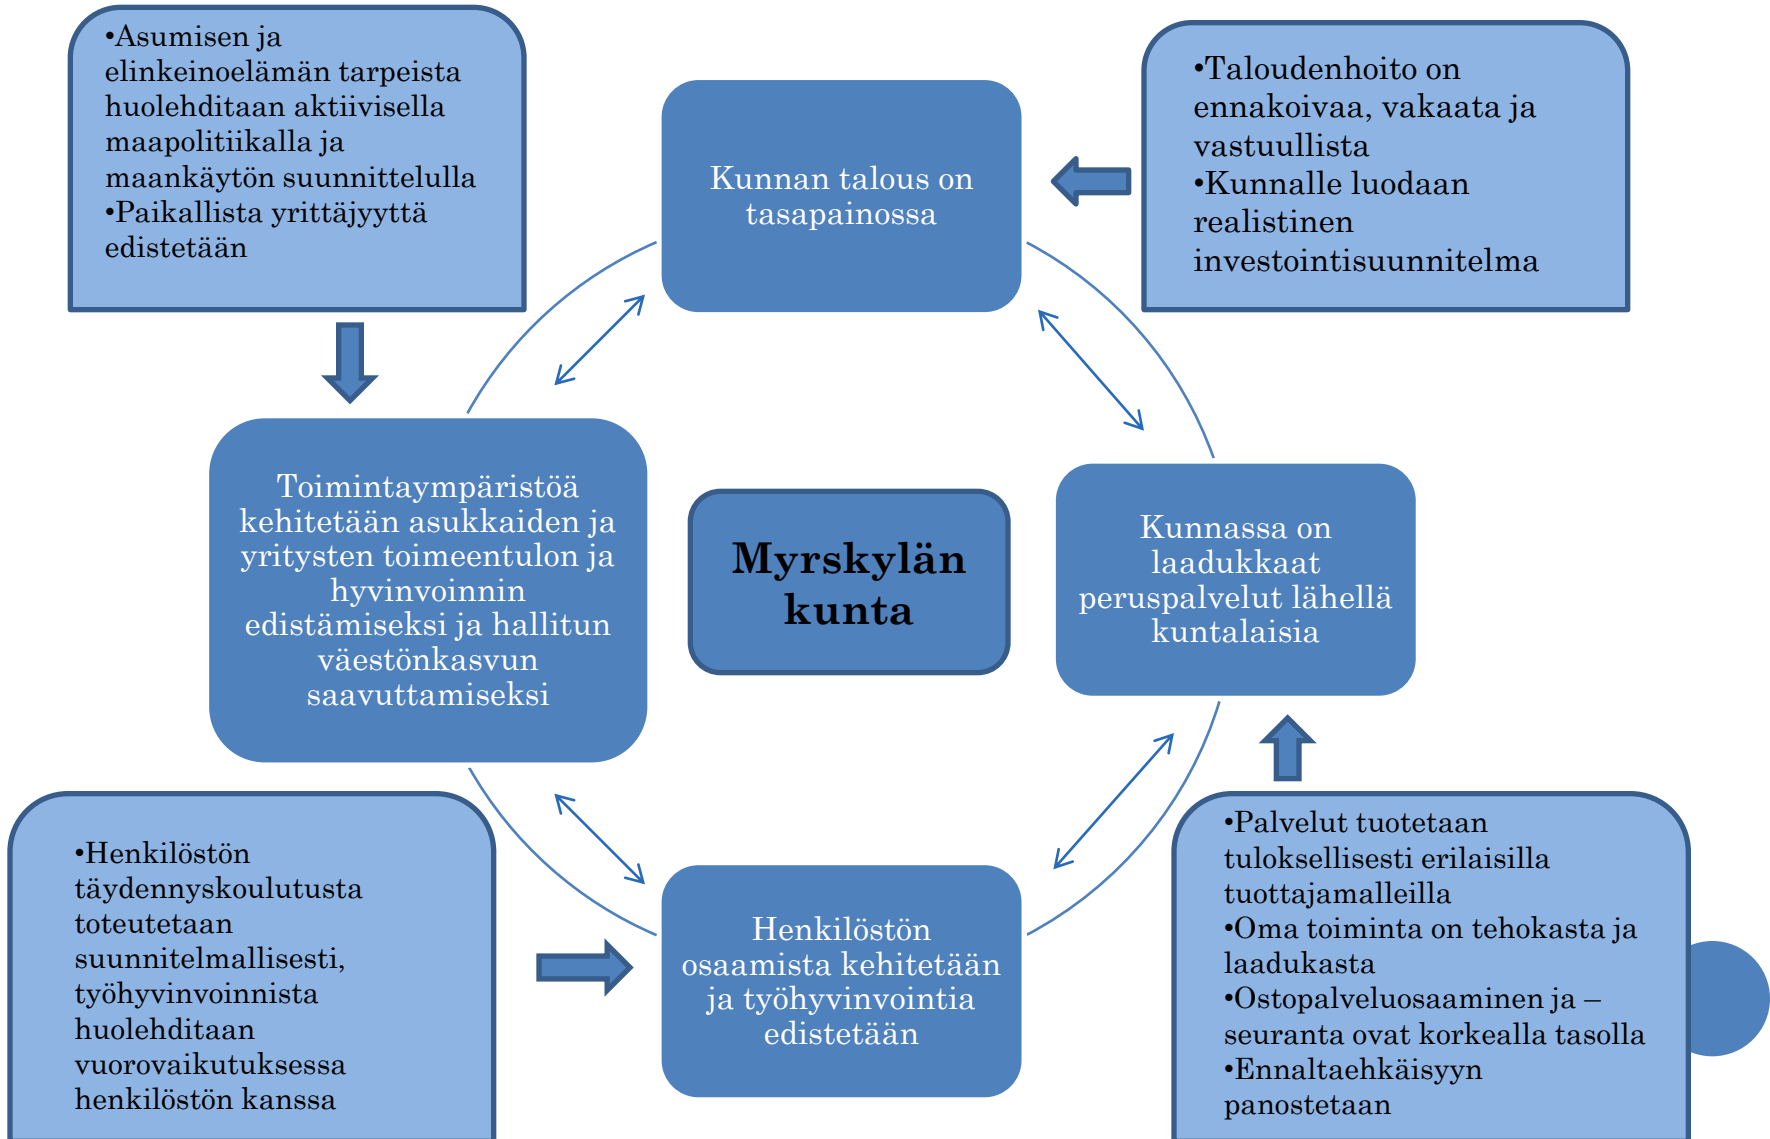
•Asumisen ja elinkeinoelämän tarpeista huolehditaan aktiivisella maapolitiikalla ja maankäytön suunnittelulla
•Paikallista yrittäjyyttä edistetään

Kunnan talous on tasapainossa

•Taloudenhoito on ennakoivaa, vakaata ja vastuullista
•Kunnalle luodaan realistinen investointisuunnitelma

Toimintaympäristöä kehitetään asukkaiden ja yritysten toimeentulon ja hyvinvoinnin edistämiseksi ja hallitun väestönkasvun saavuttamiseksi

Myrskylän kunta

Kunnassa on laadukkaat peruspalvelut lähellä kuntalaisia

•Henkilöstön täydennyskoulutusta toteutetaan suunnitelmallisesti, työhyvinvoinnista huolehditaan vuorovaikutuksessa henkilöstön kanssa

Henkilöstön osaamista kehitetään ja työhyvinvointia edistetään

•Palvelut tuotetaan tuloksellisesti erilaisilla tuottajamalleilla
•Oma toiminta on tehokasta ja laadukasta
•Ostopalveluosaaminen ja –seuranta ovat korkealla tasolla
•Ennaltaehkäisyyn panostetaan